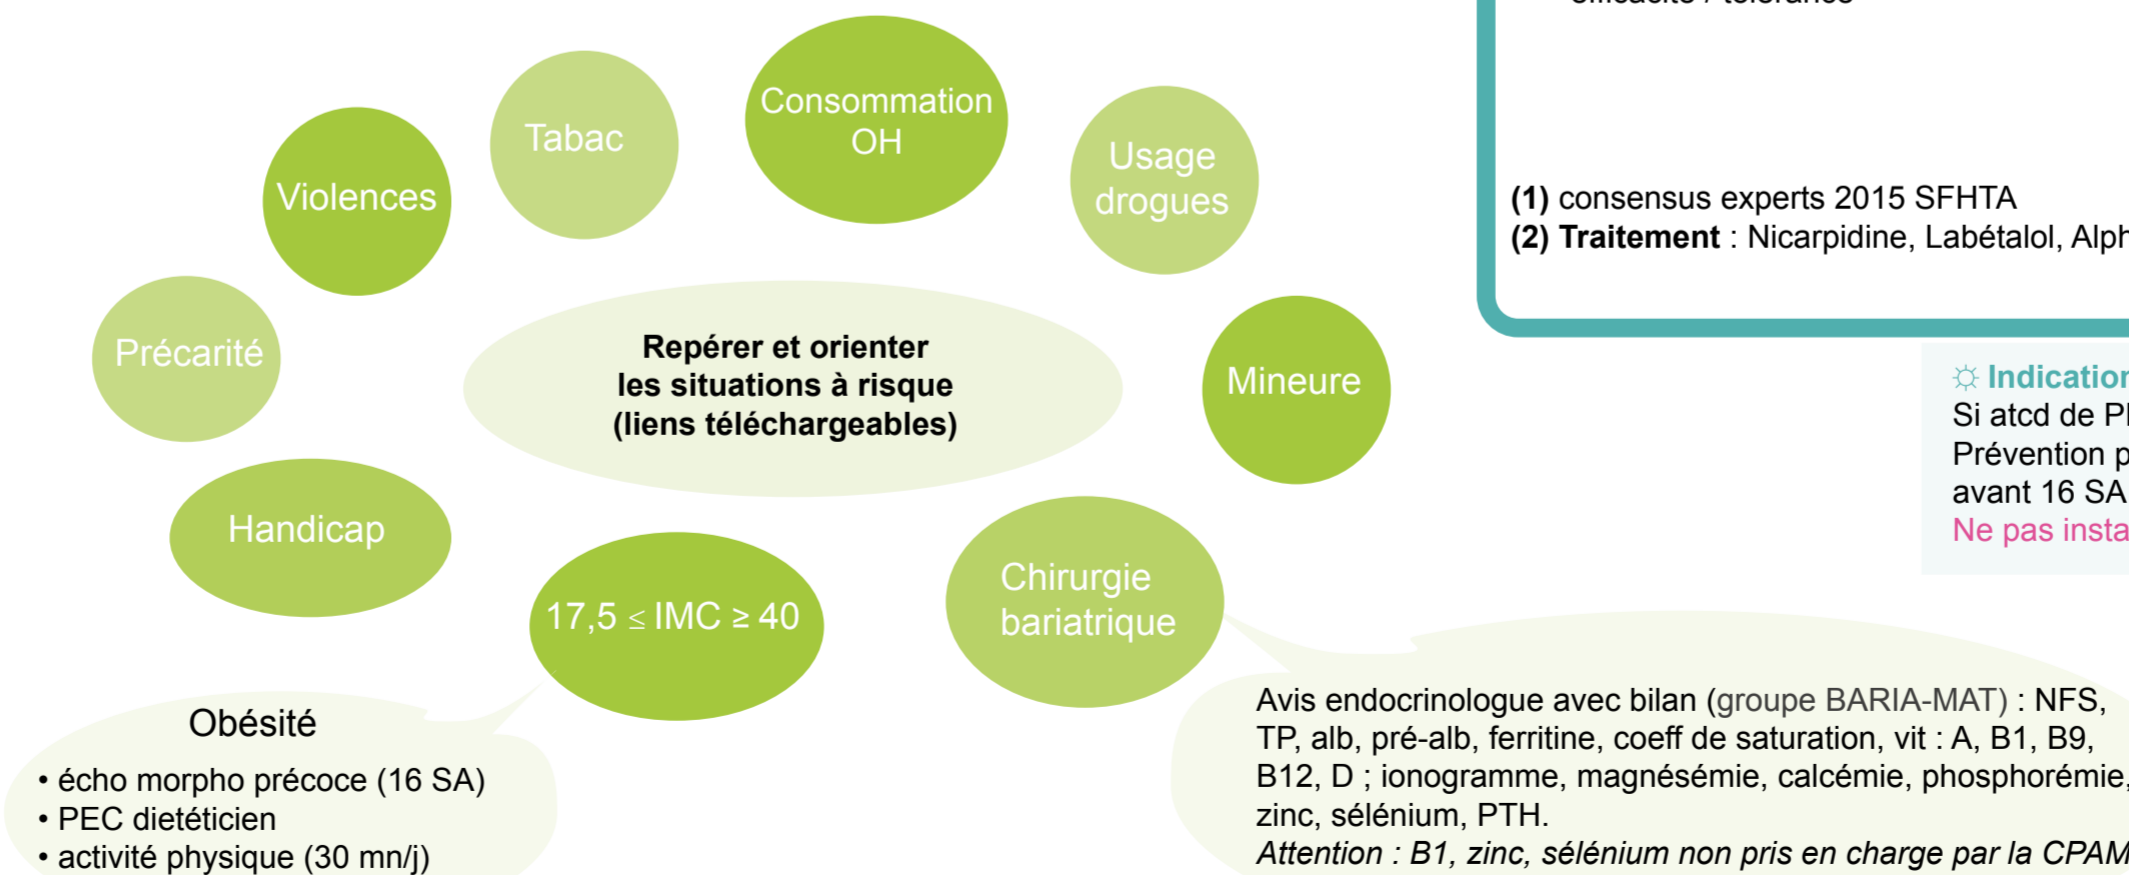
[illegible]

(1) consensus experts 2015 SFHTA
(2) Traitement : Nicarpidine, Labétalol, Alph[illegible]

☼ Indicatio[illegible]
Si atcd de P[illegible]
Prévention p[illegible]
avant 16 SA
Ne pas insta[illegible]

Violences

Tabac

Consommation OH

Usage drogues

Précarité

Repérer et orienter les situations à risque (liens téléchargeables)

Mineure

Handicap

$17,5 \leq$ IMC $\geq 40$

Chirurgie bariatrique

Obésité
• écho morpho précoce (16 SA)
• PEC dietéticien
• activité physique (30 mn/j)

Avis endocrinologue avec bilan (groupe BARIA-MAT) : NFS, TP, alb, pré-alb, ferritine, coeff de saturation, vit : A, B1, B9, B12, D ; ionogramme, magnésémie, calcémie, phosphorémie, zinc, sélénium, PTH.
Attention : B1, zinc, sélénium non pris en charge par la CPAM